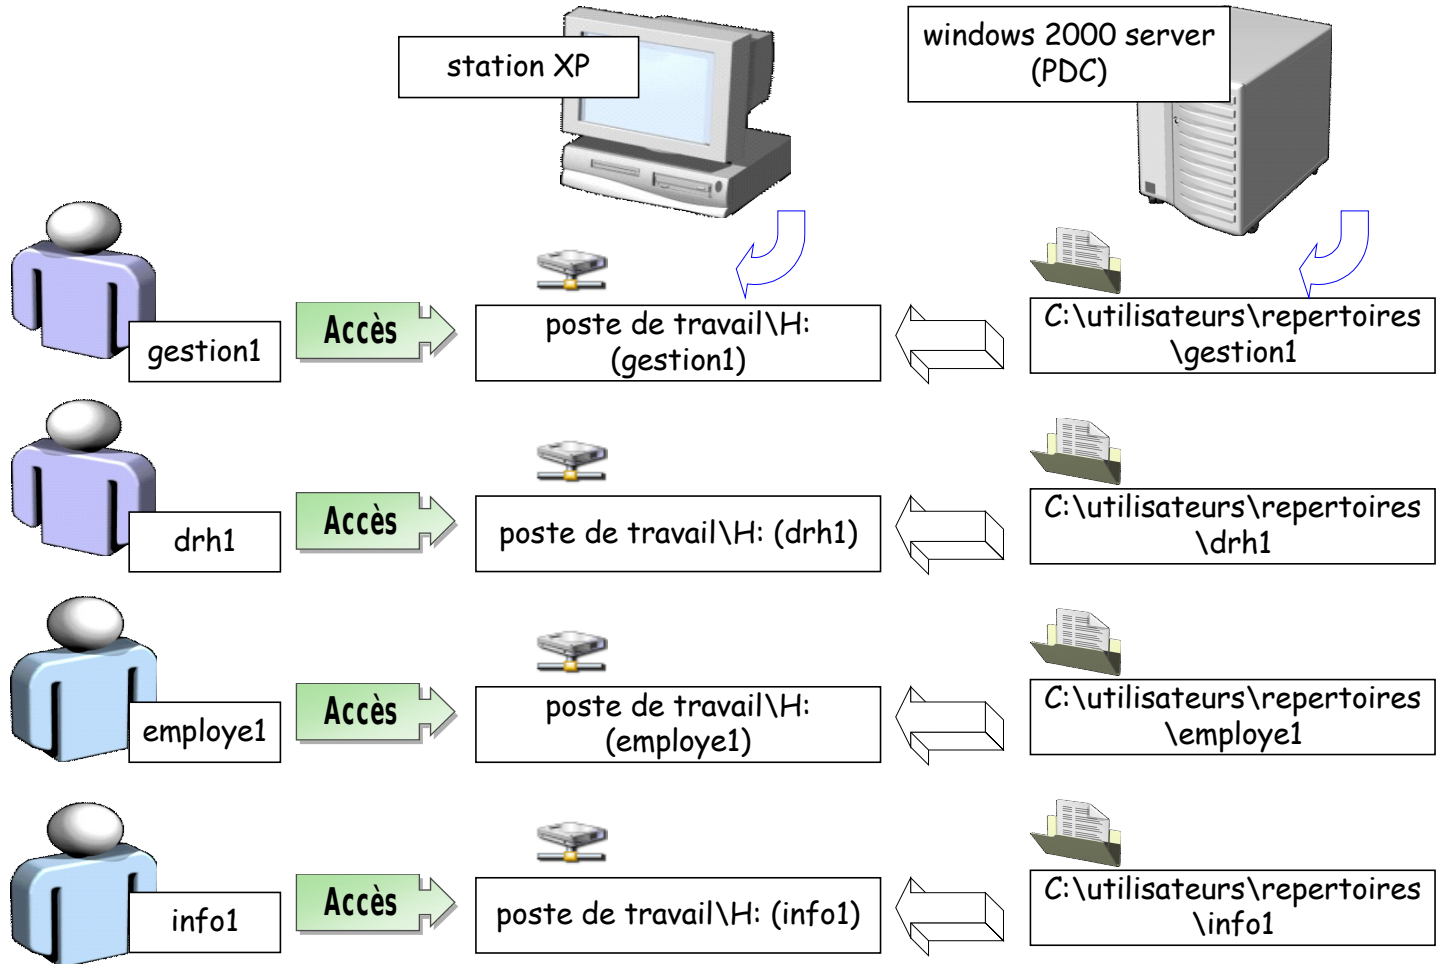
station XP

windows 2000 server (PDC)

gestion1

Accès

poste de travail\H: (gestion1)

C:\utilisateurs\repertoires \gestion1

drh1

Accès

poste de travail\H: (drh1)

C:\utilisateurs\repertoires \drh1

employe1

Accès

poste de travail\H: (employe1)

C:\utilisateurs\repertoires \employe1

info1

Accès

poste de travail\H: (info1)

C:\utilisateurs\repertoires \info1